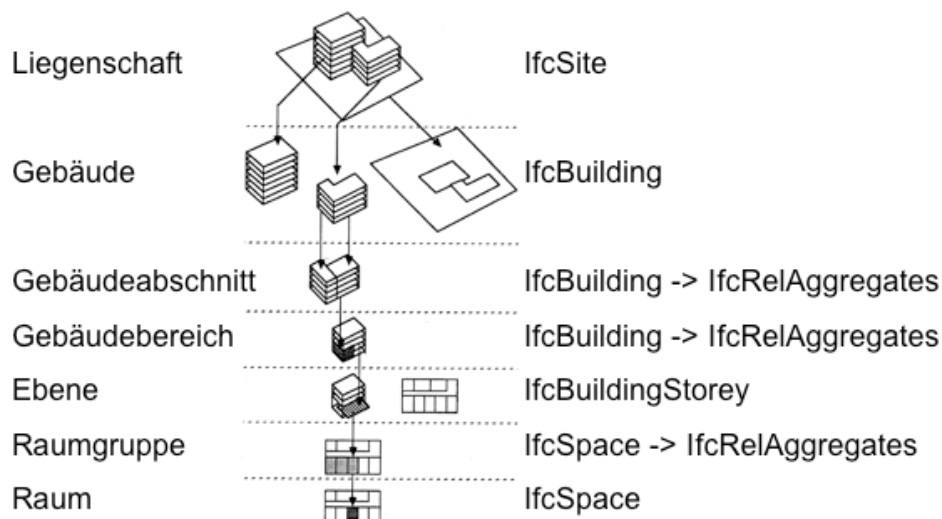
Liegenschaft
IfcSite

Gebäude
IfcBuilding

Gebäudeabschnitt
IfcBuilding -> IfcRelAggregates

Gebäudebereich
IfcBuilding -> IfcRelAggregates

Ebene
IfcBuildingStorey

Raumgruppe
IfcSpace -> IfcRelAggregates

Raum
IfcSpace